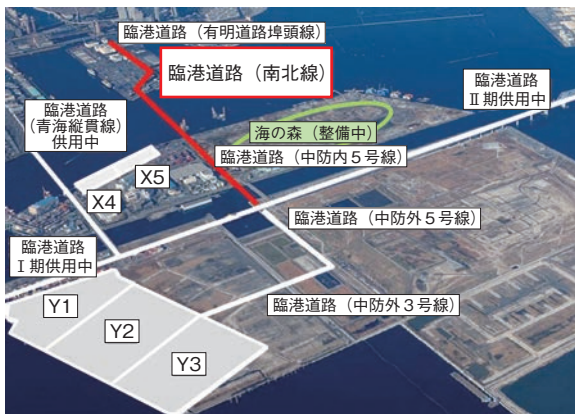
臨港道路（有明道路埠頭線）

臨港道路（南北線）

臨港道路
Ⅱ期供用中

臨港道路
（青海縦貫線）
供用中

海の森（整備中）

臨港道路（中防内５号線）

X5

X4

臨港道路（中防外５号線）

臨港道路
Ⅰ期供用中

Y1

Y2

Y3

臨港道路（中防外３号線）